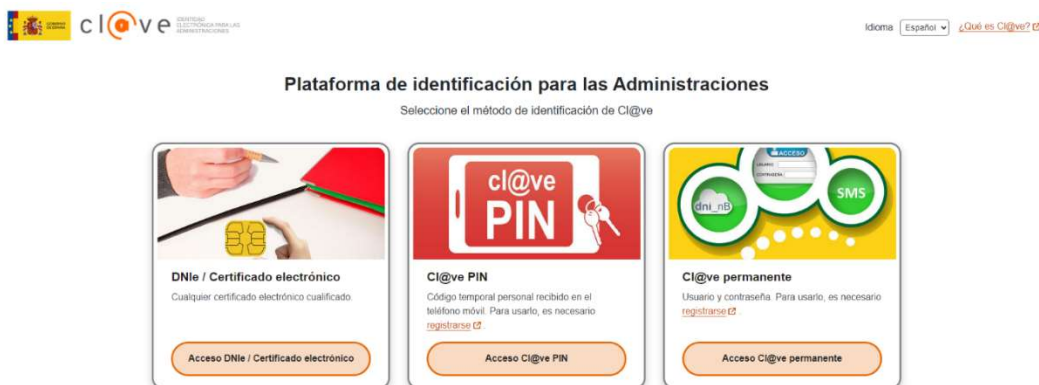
GOBIERNO DE ESPAÑA cl@ve IDENTIDAD ELECTRÓNICA PARA LAS ADMINISTRACIONES

Idioma Español ¿Qué es Cl@ve?

Plataforma de identificación para las Administraciones

Seleccione el método de identificación de Cl@ve

DNIe / Certificado electrónico

Cualquier certificado electrónico cualificado.

Acceso DNIe / Certificado electrónico

cl@ve PIN

Cl@ve PIN

Código temporal personal recibido en el teléfono móvil. Para usarlo, es necesario registrarse.

Acceso Cl@ve PIN

ACCESO USUARIO CONTRASEÑA dni_nB SMS

Cl@ve permanente

Usuario y contraseña. Para usarlo, es necesario registrarse

Acceso Cl@ve permanente